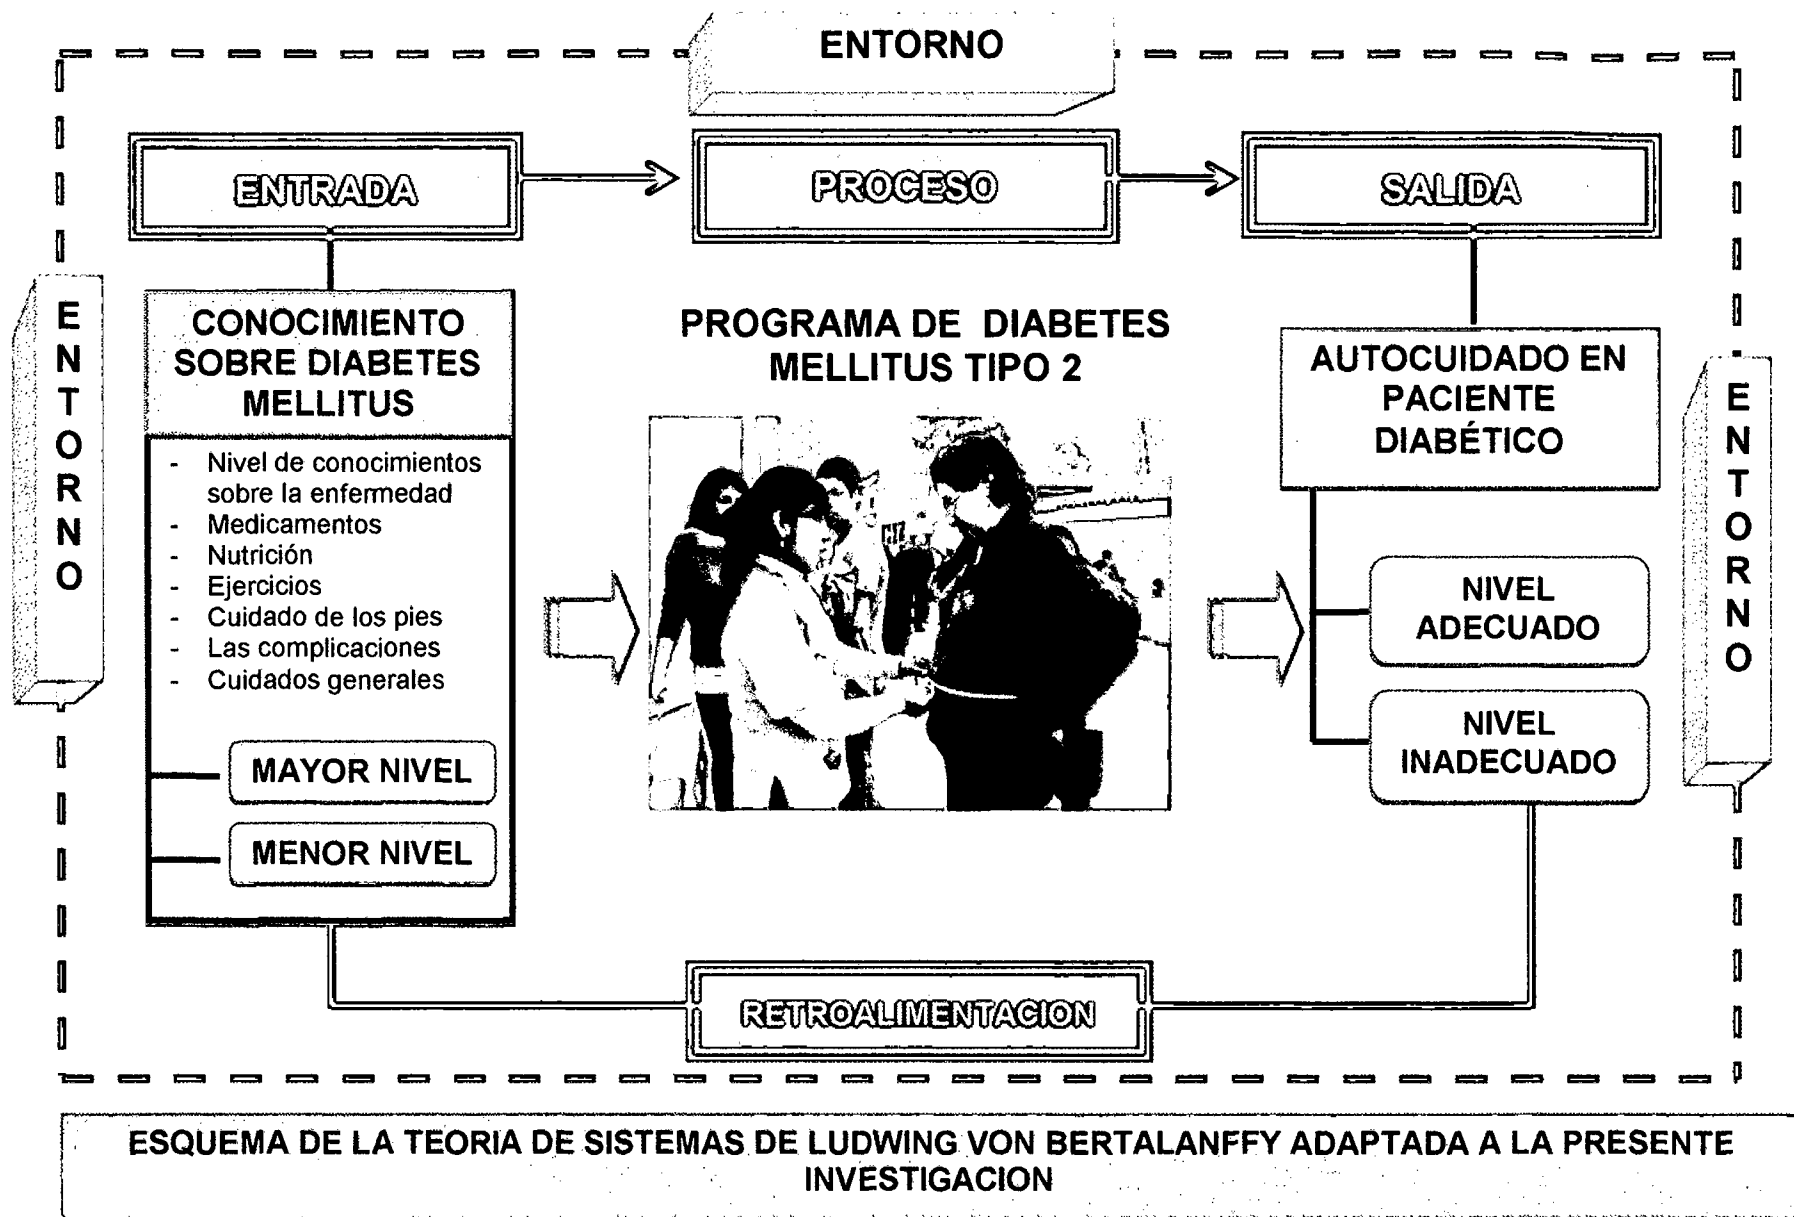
ENTORNO

ENTRADA

PROCESO

SALIDA

ENTORNO

CONOCIMIENTO SOBRE DIABETES MELLITUS

- Nivel de conocimientos sobre la enfermedad
- Medicamentos
- Nutrición
- Ejercicios
- Cuidado de los pies
- Las complicaciones
- Cuidados generales

MAYOR NIVEL

MENOR NIVEL

PROGRAMA DE DIABETES MELLITUS TIPO 2

AUTOCUIDADO EN PACIENTE DIABÉTICO

NIVEL ADECUADO

NIVEL INADECUADO

ENTORNO

RETROALIMENTACION

ESQUEMA DE LA TEORIA DE SISTEMAS DE LUDWING VON BERTALANFFY ADAPTADA A LA PRESENTE INVESTIGACION